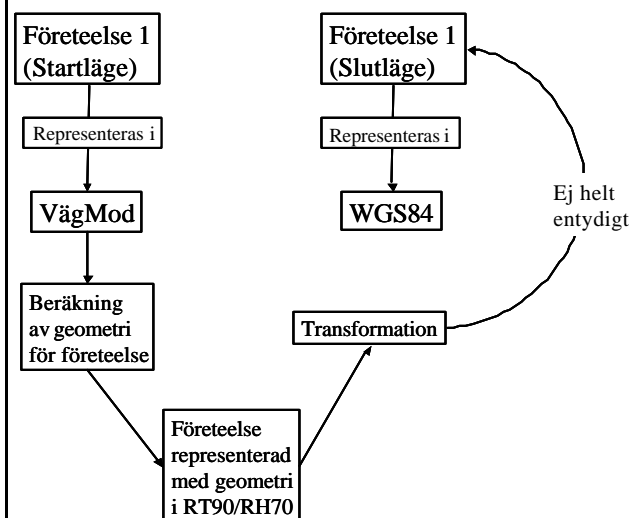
Företeelse 1 (Startläge)

Representeras i

VägMod

Beräkning av geometri för företeelse

Företeelse representerad med geometri i RT90/RH70

Transformation

Ej helt entydigt

Företeelse 1 (Slutläge)

Representeras i

WGS84